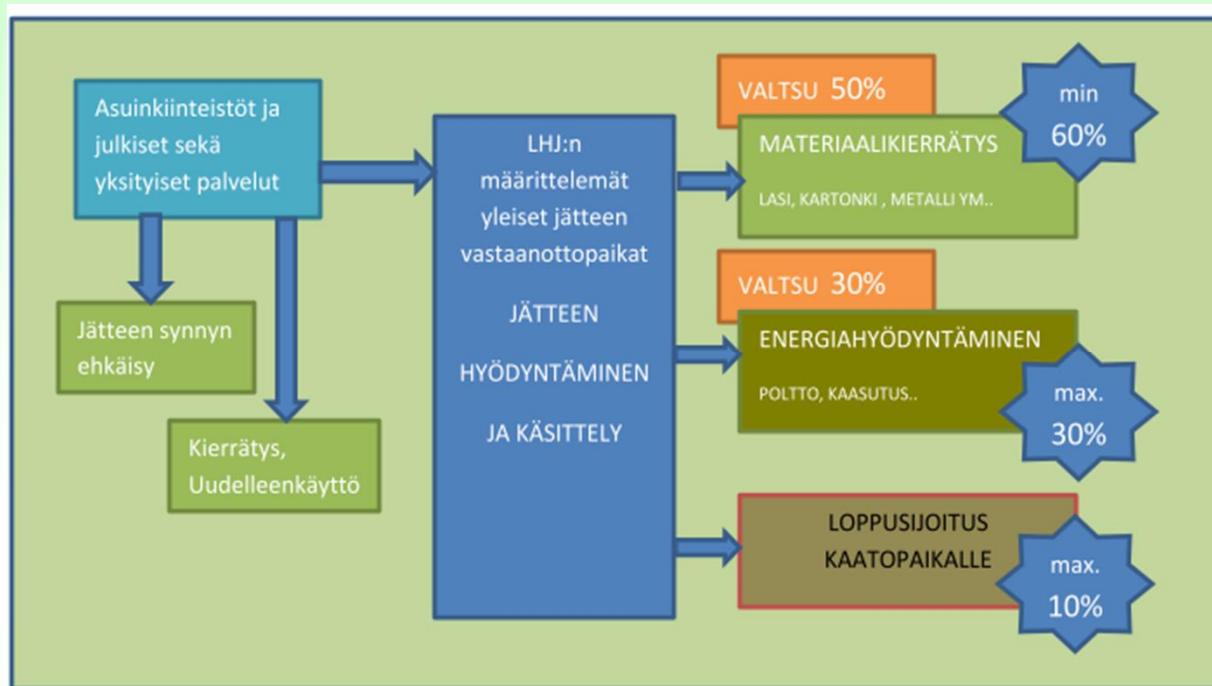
Asuinkiinteistöt ja julkiset sekä yksityiset palvelut

Jätteen synnyn ehkäisy

Kierrätys, Uudelleenkäyttö

LHJ:n määrittelemät yleiset jätteen vastaanottopaikat

JÄTTEEN

HYÖDYNTÄMINEN

JA KÄSITTELY

VALTSU 50%

MATERIAALIKIERRÄTYS

LASI, KARTONKI , METALLI YM..

min 60%

VALTSU 30%

ENERGIAHYÖDYNTÄMINEN

POLTTO, KAASUTUS..

max. 30%

LOPPUSIJOITUS KAATOPAIKALLE

max. 10%